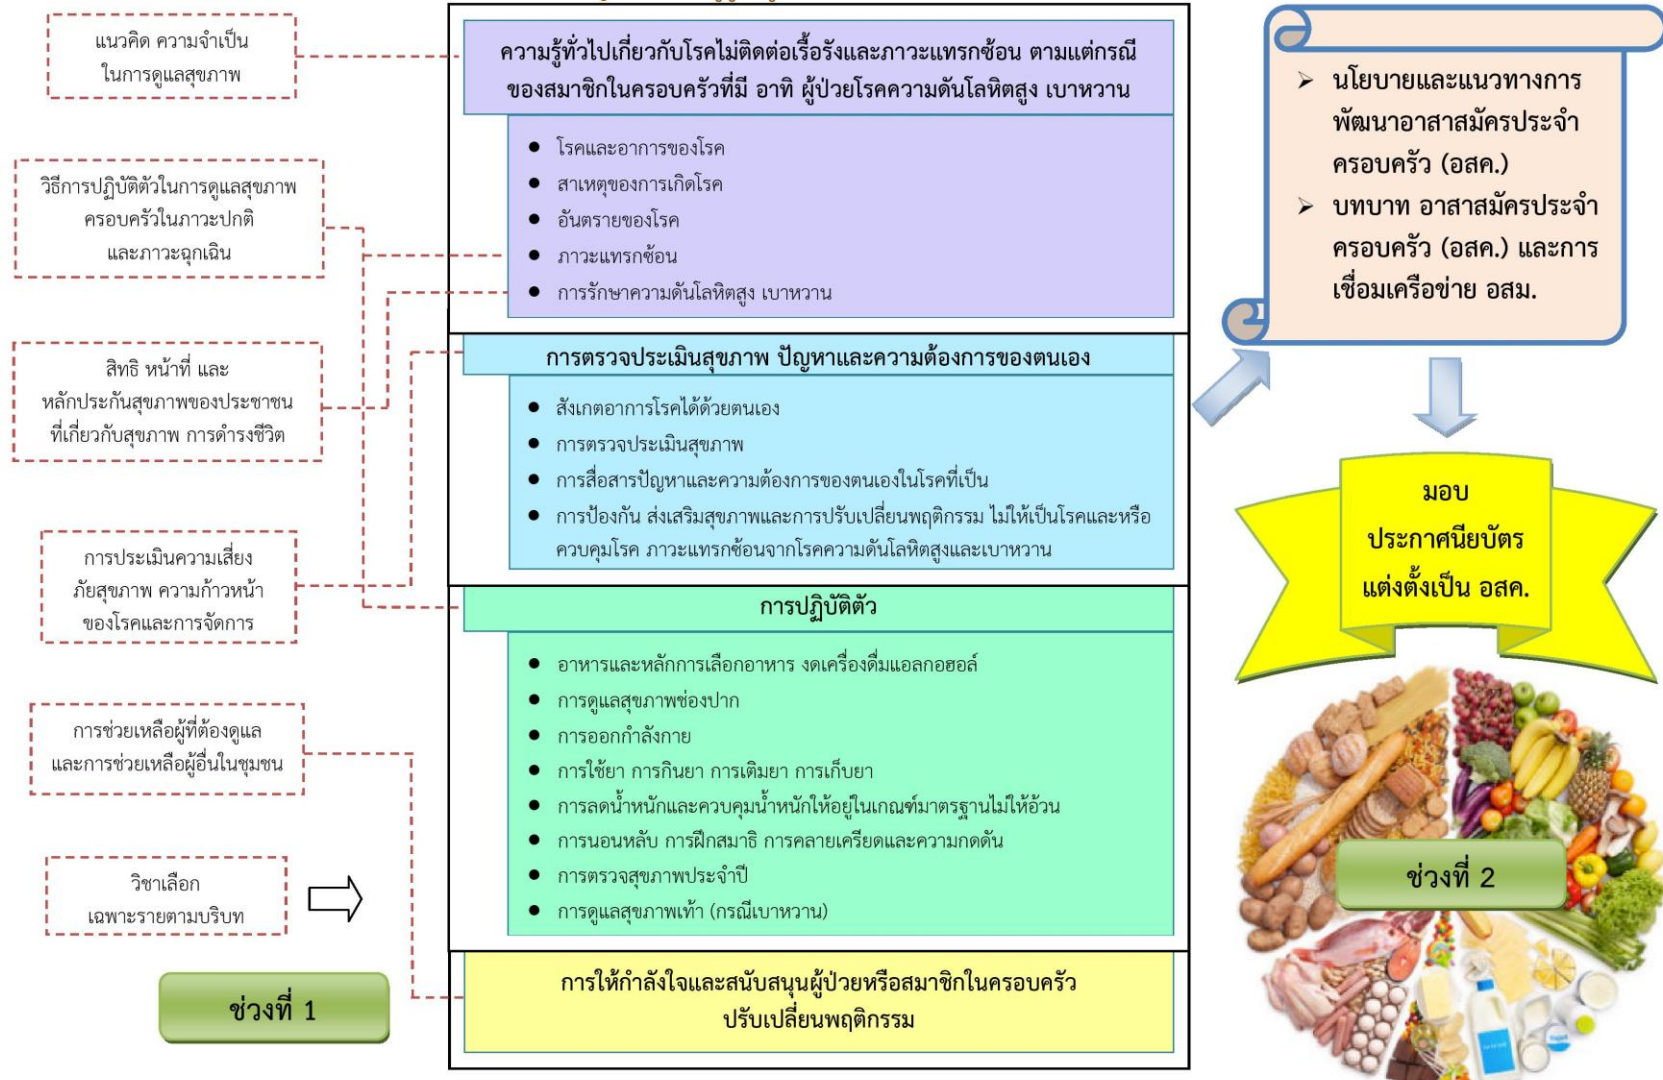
แนวคิด ความจำเป็น ในการดูแลสุขภาพ

วิธีการปฏิบัติตัวในการดูแลสุขภาพ ครอบครัวในภาวะปกติ และภาวะฉุกเฉิน

สิทธิ หน้าที่ และ หลักประกันสุขภาพของประชาชน ที่เกี่ยวกับสุขภาพ การดำรงชีวิต

การประเมินความเสี่ยง ภัยสุขภาพ ความก้าวหน้า ของโรคและการจัดการ

การช่วยเหลือผู้ที่ต้องดูแล และการช่วยเหลือผู้อื่นในชุมชน

วิชาเลือก เฉพาะรายตามบริบท

ช่วงที่ 1

ความรู้ทั่วไปเกี่ยวกับโรคไม่ติดต่อเรื้อรังและภาวะแทรกซ้อน ตามแต่กรณี ของสมาชิกในครอบครัวที่มี อาทิ ผู้ป่วยโรคความดันโลหิตสูง เบาหวาน

- โรคและอาการของโรค
- สาเหตุของการเกิดโรค
- อันตรายของโรค
- ภาวะแทรกซ้อน
- การรักษาความดันโลหิตสูง เบาหวาน

การตรวจประเมินสุขภาพ ปัญหาและความต้องการของตนเอง

- สังเกตอาการโรคได้ด้วยตนเอง
- การตรวจประเมินสุขภาพ
- การสื่อสารปัญหาและความต้องการของตนเองในโรคที่เป็น
- การป้องกัน ส่งเสริมสุขภาพและการปรับเปลี่ยนพฤติกรรม ไม่ให้เป็นโรคและหรือ ควบคุมโรค ภาวะแทรกซ้อนจากโรคความดันโลหิตสูงและเบาหวาน

การปฏิบัติตัว

- อาหารและหลักการเลือกอาหาร งดเครื่องดื่มแอลกอฮอล์
- การดูแลสุขภาพช่องปาก
- การออกกำลังกาย
- การใช้ยา การกินยา การเติมยา การเก็บยา
- การลดน้ำหนักและควบคุมน้ำหนักให้อยู่ในเกณฑ์มาตรฐานไม่ให้อ้วน
- การนอนหลับ การฝึกสมาธิ การคลายเครียดและความกดดัน
- การตรวจสุขภาพประจำปี
- การดูแลสุขภาพเท้า (กรณีเบาหวาน)

การให้กำลังใจและสนับสนุนผู้ป่วยหรือสมาชิกในครอบครัว ปรับเปลี่ยนพฤติกรรม

➢ นโยบายและแนวทางการพัฒนาอาสาสมัครประจำครอบครัว (อสค.)
➢ บทบาท อาสาสมัครประจำครอบครัว (อสค.) และการเชื่อมเครือข่าย อสม.

มอบ ประกาศนียบัตร แต่งตั้งเป็น อสค.

ช่วงที่ 2